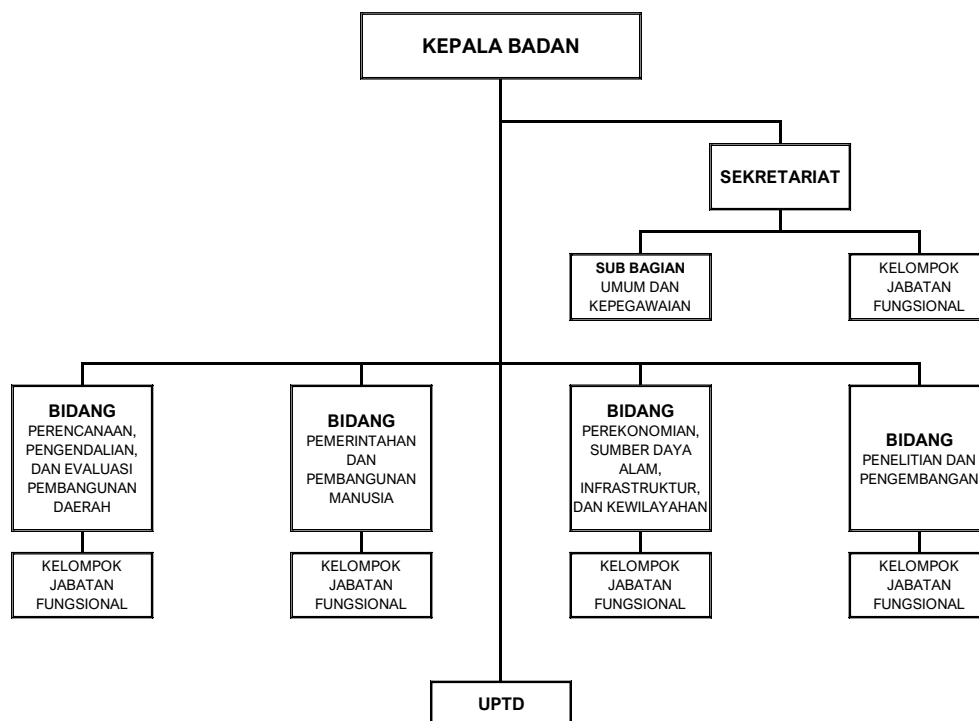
KEPALA BADAN

SEKRETARIAT

SUB BAGIAN
UMUM DAN KEPEGAWAIAN

KELOMPOK JABATAN FUNGSIONAL

BIDANG
PERENCANAAN, PENGENDALIAN, DAN EVALUASI PEMBANGUNAN DAERAH

BIDANG
PEMERINTAHAN DAN PEMBANGUNAN MANUSIA

BIDANG
PEREKONOMIAN, SUMBER DAYA ALAM, INFRASTRUKTUR, DAN KEWILAYAHAN

BIDANG
PENELITIAN DAN PENGEMBANGAN

KELOMPOK JABATAN FUNGSIONAL

KELOMPOK JABATAN FUNGSIONAL

KELOMPOK JABATAN FUNGSIONAL

KELOMPOK JABATAN FUNGSIONAL

UPTD